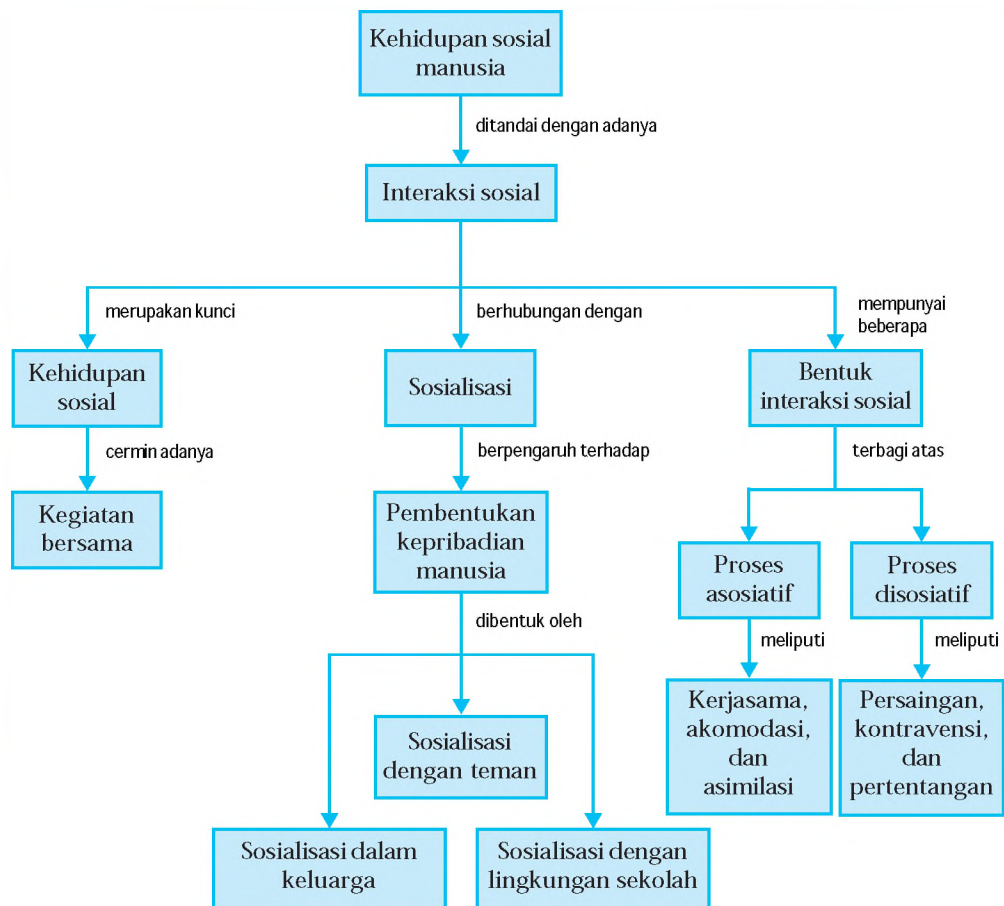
Kehidupan sosial manusia

ditandai dengan adanya

Interaksi sosial

merupakan kunci

Kehidupan sosial

cermin adanya

Kegiatan bersama

berhubungan dengan

Sosialisasi

berpengaruh terhadap

Pembentukan kepribadian manusia

dibentuk oleh

Sosialisasi dengan teman

Sosialisasi dalam keluarga

Sosialisasi dengan lingkungan sekolah

mempunyai beberapa

Bentuk interaksi sosial

terbagi atas

Proses asosiatif

meliputi

Kerjasama, akomodasi, dan asimilasi

Proses disosiatif

meliputi

Persaingan, kontravensi, dan pertentangan